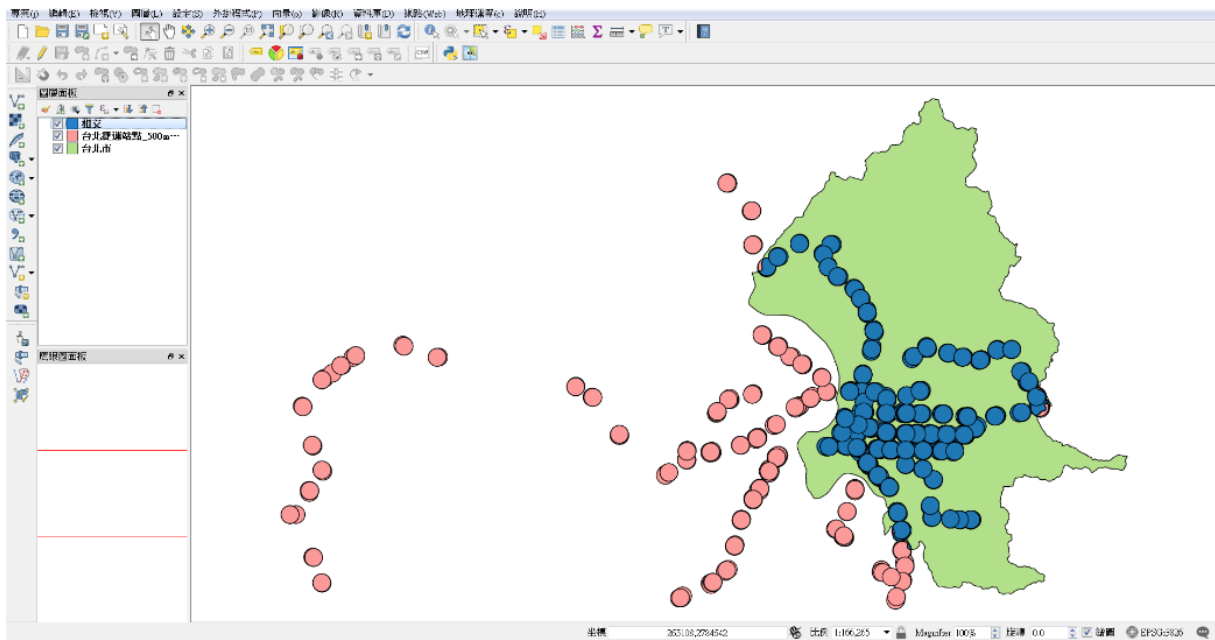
專案(J) 編輯(E) 檢視(V) 圖層(L) 設定(S) 外掛程式(P) 向量(O) 網格(R) 資料庫(D) 網路(W) 地理處理(C) 說明(H)

圖層面板
相交
台北捷運站點_500m...
台北市

隱藏面板

坐標 263108,2784542 比例 1:166,285 Magnifier 100% 旋轉 0.0 繪圖 EPSG:3826